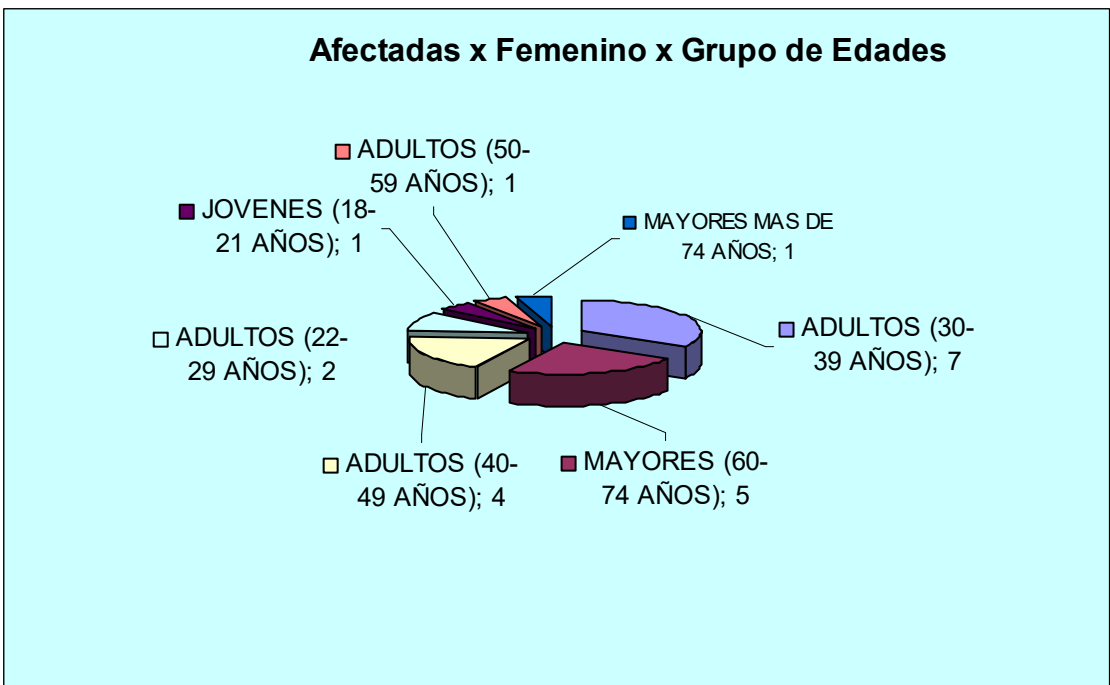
Afectadas x Femenino x Grupo de Edades

ADULTOS (50-59 AÑOS); 1

JOVENES (18-21 AÑOS); 1

MAYORES MAS DE 74 AÑOS; 1

ADULTOS (22-29 AÑOS); 2

ADULTOS (30-39 AÑOS); 7

ADULTOS (40-49 AÑOS); 4

MAYORES (60-74 AÑOS); 5